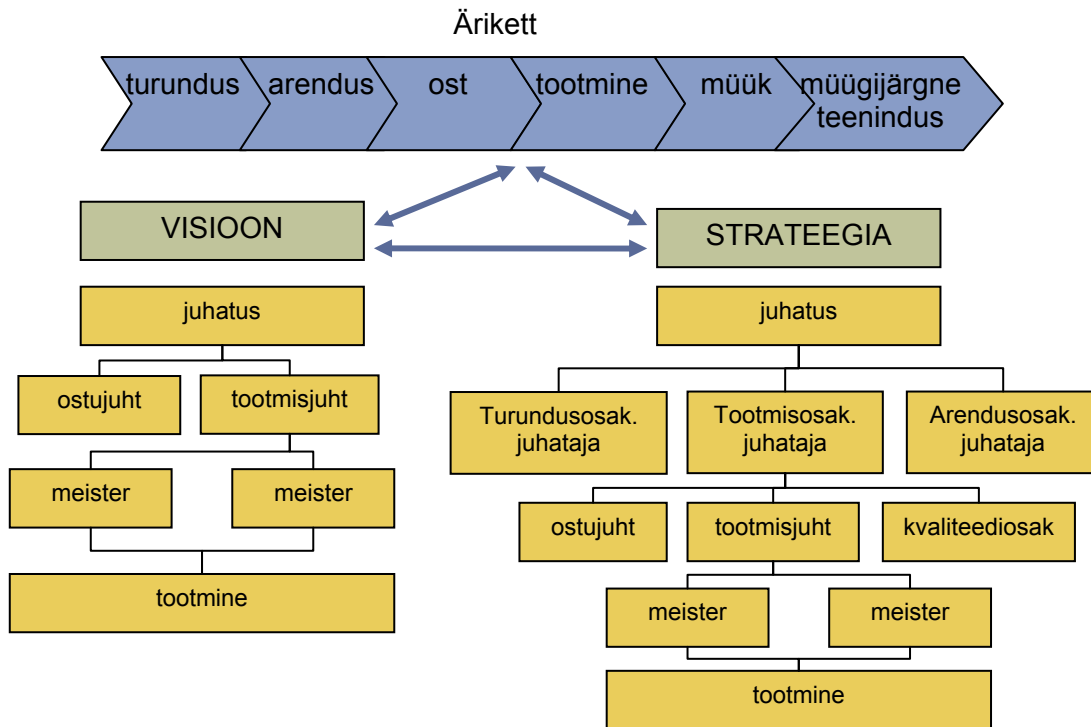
Ärikett

turundus
arendus
ost
tootmine
müük
müügijärgne teenindus

VISIOON

STRATEEGIA

juhatus
ostujuht
tootmisjuht
meister
meister
tootmine

juhatus
Turundusosak. juhataja
Tootmisosak. juhataja
Arendusosak. juhataja
ostujuht
tootmisjuht
kvaliteediosak
meister
meister
tootmine